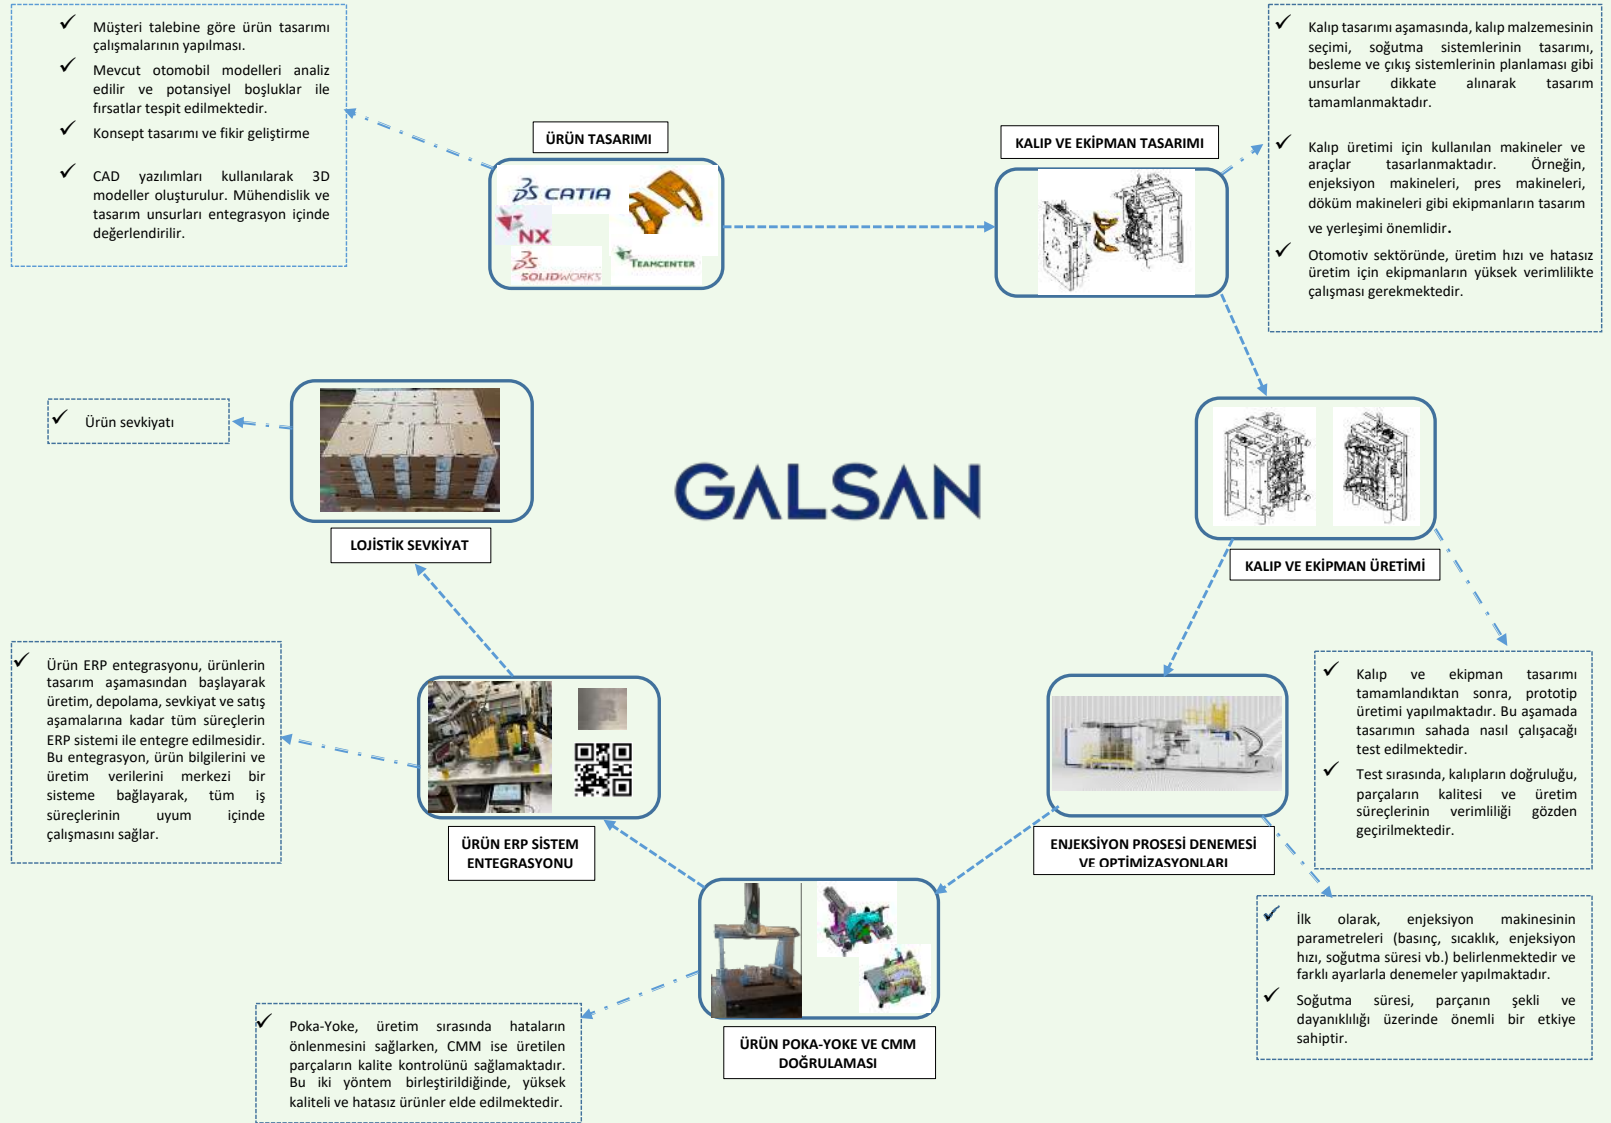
✓ Müşteri talebine göre ürün tasarımı çalışmalarının yapılması.

✓ Mevcut otomobil modelleri analiz edilir ve potansiyel boşluklar ile fırsatlar tespit edilmektedir.

✓ Konsept tasarımı ve fikir geliştirme

✓ CAD yazılımları kullanılarak 3D modeller oluşturulur. Mühendislik ve tasarım unsurları entegrasyon içinde değerlendirilir.

ÜRÜN TASARIMI

CATIA
NX
SOLIDWORKS
TEAMCENTER

KALIP VE EKİPMAN TASARIMI

✓ Kalıp tasarımı aşamasında, kalıp malzemesinin seçimi, soğutma sistemlerinin tasarımı, besleme ve çıkış sistemlerinin planlaması gibi unsurlar dikkate alınarak tasarım tamamlanmaktadır.

✓ Kalıp üretimi için kullanılan makineler ve araçlar tasarlanmaktadır. Örneğin, enjeksiyon makineleri, pres makineleri, döküm makineleri gibi ekipmanların tasarım ve yerleşimi önemlidir.

✓ Otomotiv sektöründe, üretim hızı ve hatasız üretim için ekipmanların yüksek verimlilikte çalışması gerekmektedir.

✓ Ürün sevkiyatı

LOJİSTİK SEVKİYAT

GALSAN

KALIP VE EKİPMAN ÜRETİMİ

✓ Kalıp ve ekipman tasarımı tamamlandıktan sonra, prototip üretimi yapılmaktadır. Bu aşamada tasarımın sahada nasıl çalışacağı test edilmektedir.

✓ Test sırasında, kalıpların doğruluğu, parçaların kalitesi ve üretim süreçlerinin verimliliği gözden geçirilmektedir.

✓ Ürün ERP entegrasyonu, ürünlerin tasarım aşamasından başlayarak üretim, depolama, sevkiyat ve satış aşamalarına kadar tüm süreçlerin ERP sistemi ile entegre edilmesidir. Bu entegrasyon, ürün bilgilerini ve üretim verilerini merkezi bir sisteme bağlayarak, tüm iş süreçlerinin uyum içinde çalışmasını sağlar.

ÜRÜN ERP SİSTEM ENTEGRASYONU

ENJEKSİYON PROSESİ DENEMESİ VE OPTİMİZASYONLARI

✓ İlk olarak, enjeksiyon makinesinin parametreleri (basınç, sıcaklık, enjeksiyon hızı, soğutma süresi vb.) belirlenmektedir ve farklı ayarlarla denemeler yapılmaktadır.

✓ Soğutma süresi, parçanın şekli ve dayanıklılığı üzerinde önemli bir etkiye sahiptir.

✓ Poka-Yoke, üretim sırasında hataların önlenmesini sağlarken, CMM ise üretilen parçaların kalite kontrolünü sağlamaktadır. Bu iki yöntem birleştirildiğinde, yüksek kaliteli ve hatasız ürünler elde edilmektedir.

ÜRÜN POKA-YOKE VE CMM DOĞRULAMASI